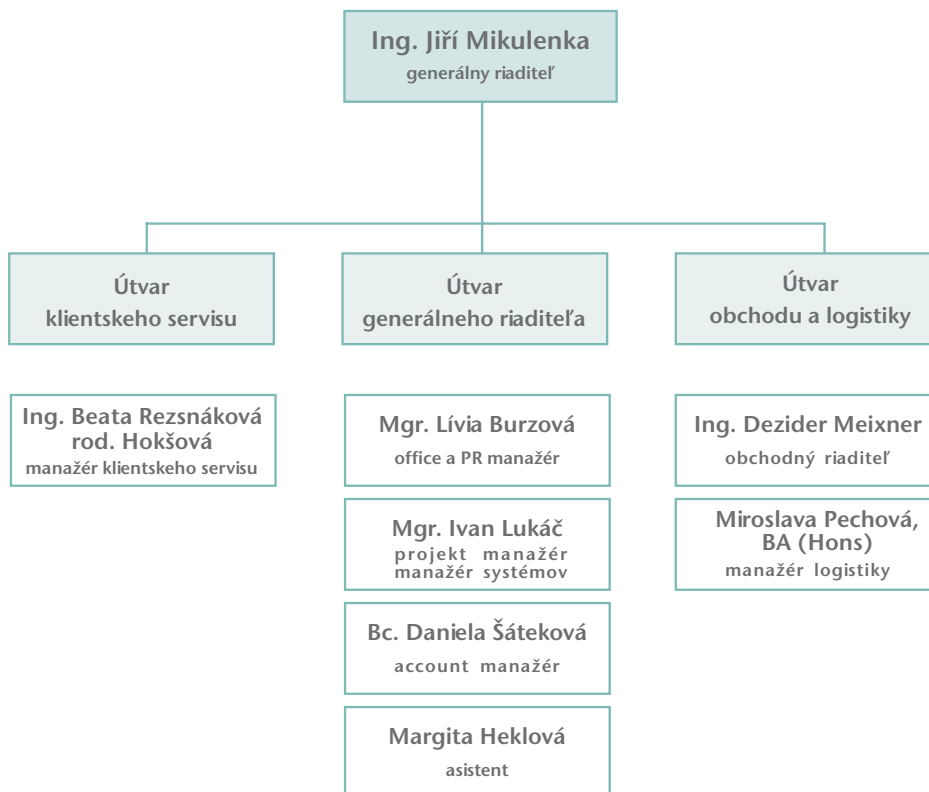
Ing. Jiří Mikulenka
generálny riaditeľ

Útvar
klientskeho servisu

Útvar
generálneho riaditeľa

Útvar
obchodu a logistiky

Ing. Beata Rezsnáková rod. Hokšová
manažér klientskeho servisu

Mgr. Lívia Burzová
office a PR manažér

Mgr. Ivan Lukáč
projekt manažér
manažér systémov

Bc. Daniela Šáteková
account manažér

Margita Heklová
asistent

Ing. Dezider Meixner
obchodný riaditeľ

Miroslava Pechová, BA (Hons)
manažér logistiky